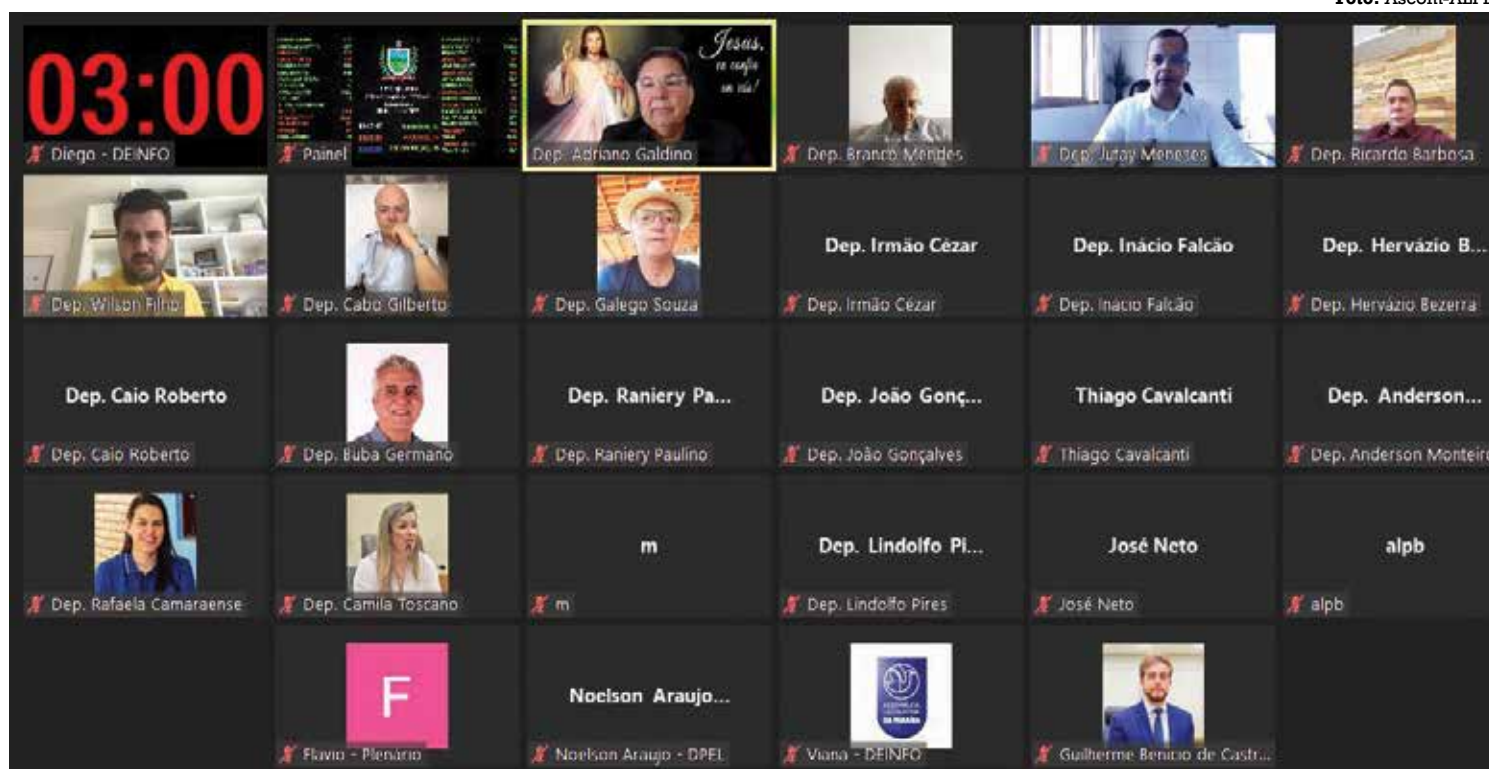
Foto: Ascom-ALP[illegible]

03:00

Diego - DEINFO

Painel

Jesus, eu confio em vós!

Dep. Adriano Galdino

Dep. Branco Mendes

Dep. Jutay Meneses

Dep. Ricardo Barbosa

Dep. Wilson Filho

Dep. Cabo Gilberto

Dep. Galego Souza

Dep. Irmão Cézar

Dep. Irmão Cézar

Dep. Inácio Falcão

Dep. Inacio Falcão

Dep. Hervázio B...

Dep. Hervázio Bezerra

Dep. Caio Roberto

Dep. Caio Roberto

Dep. Buba Germano

Dep. Raniery Pa...

Dep. Raniery Paulino

Dep. João Gonç...

Dep. João Gonçalves

Thiago Cavalcanti

Thiago Cavalcanti

Dep. Anderson...

Dep. Anderson Monteir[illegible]

Dep. Rafaela Camaraense

Dep. Camila Toscano

m

m

Dep. Lindolfo Pi...

Dep. Lindolfo Pires

José Neto

José Neto

alpb

alpb

F

Flavio - Plenário

Noelson Araujo...

Noelson Araujo - DPEL

Viana - DEINFO

Guilherme Benicio de Castr...